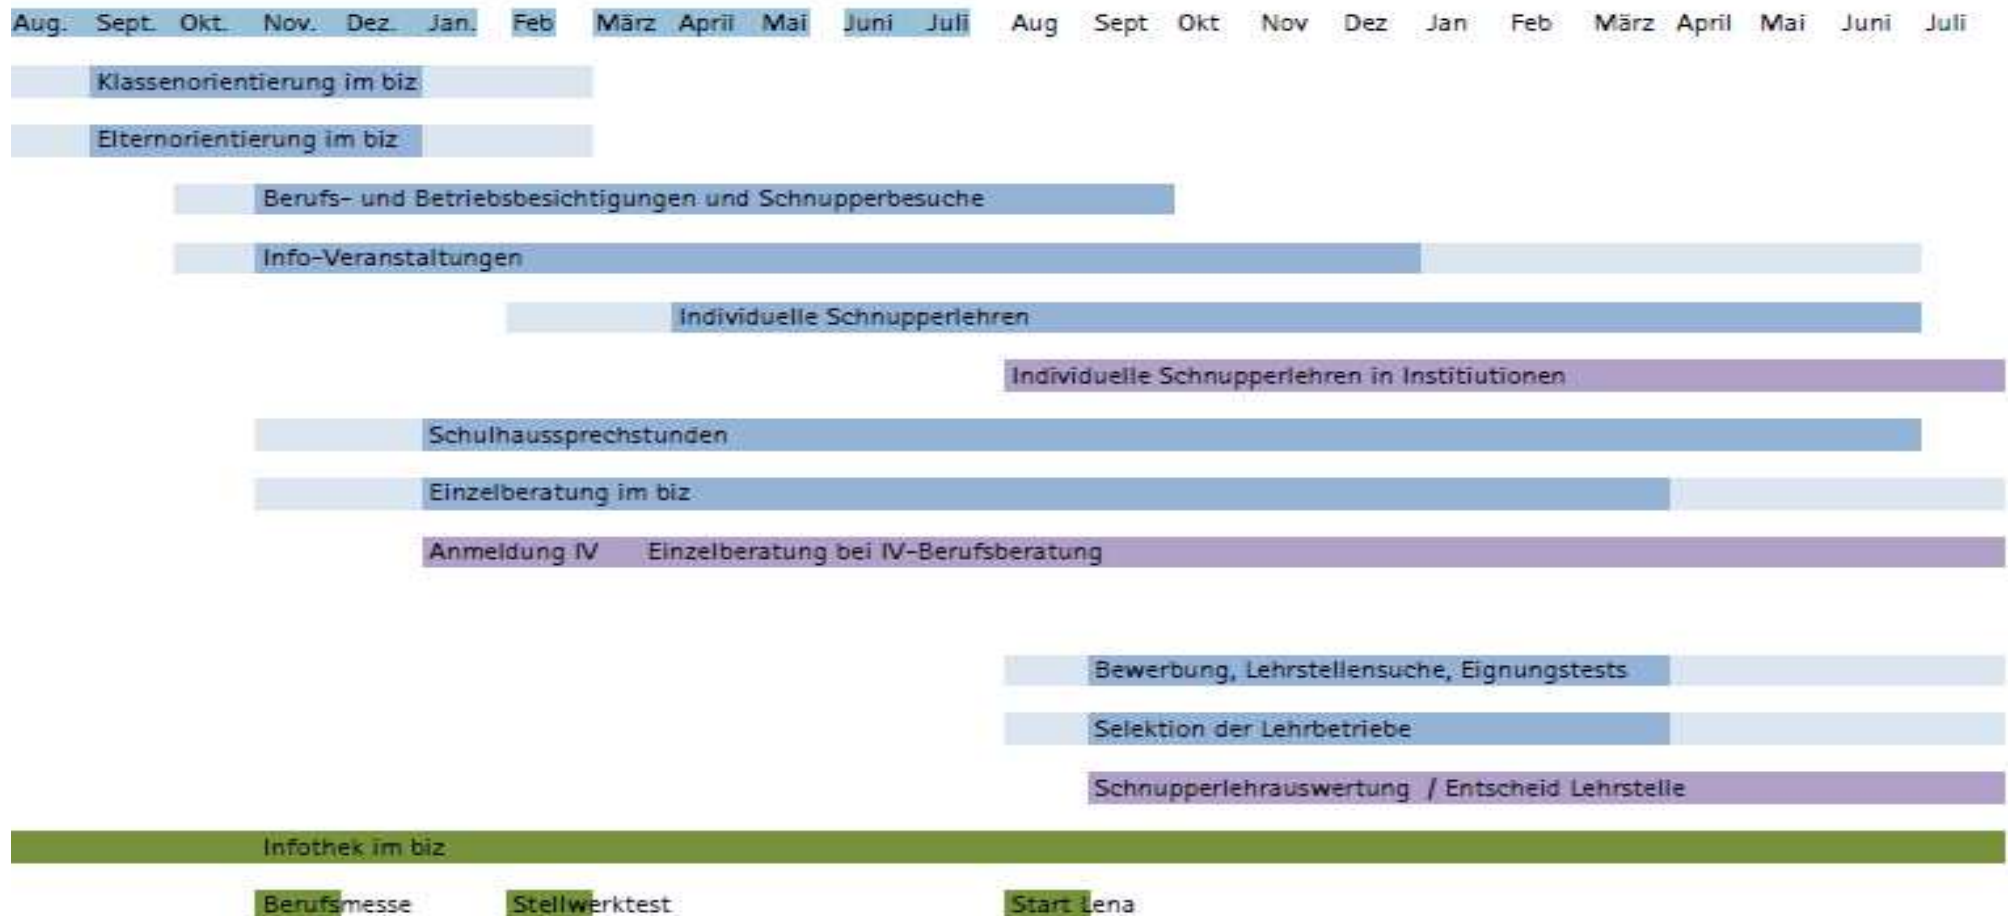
Aug. Sept. Okt. Nov. Dez. Jan. Feb März April Mai Juni Juli Aug Sept Okt Nov Dez Jan Feb März April Mai Juni Juli

Klassenorientierung im biz

Elternorientierung im biz

Berufs- und Betriebsbesichtigungen und Schnupperbesuche

Info-Veranstaltungen

Individuelle Schnupperlehren

Individuelle Schnupperlehren in Institiutionen

Schulhaussprechstunden

Einzelberatung im biz

Anmeldung IV Einzelberatung bei IV-Berufsberatung

Bewerbung, Lehrstellensuche, Eignungstests

Selektion der Lehrbetriebe

Schnupperlehrauswertung / Entscheid Lehrstelle

Infothek im biz

Berufsmesse Stellwerktest Start Lena